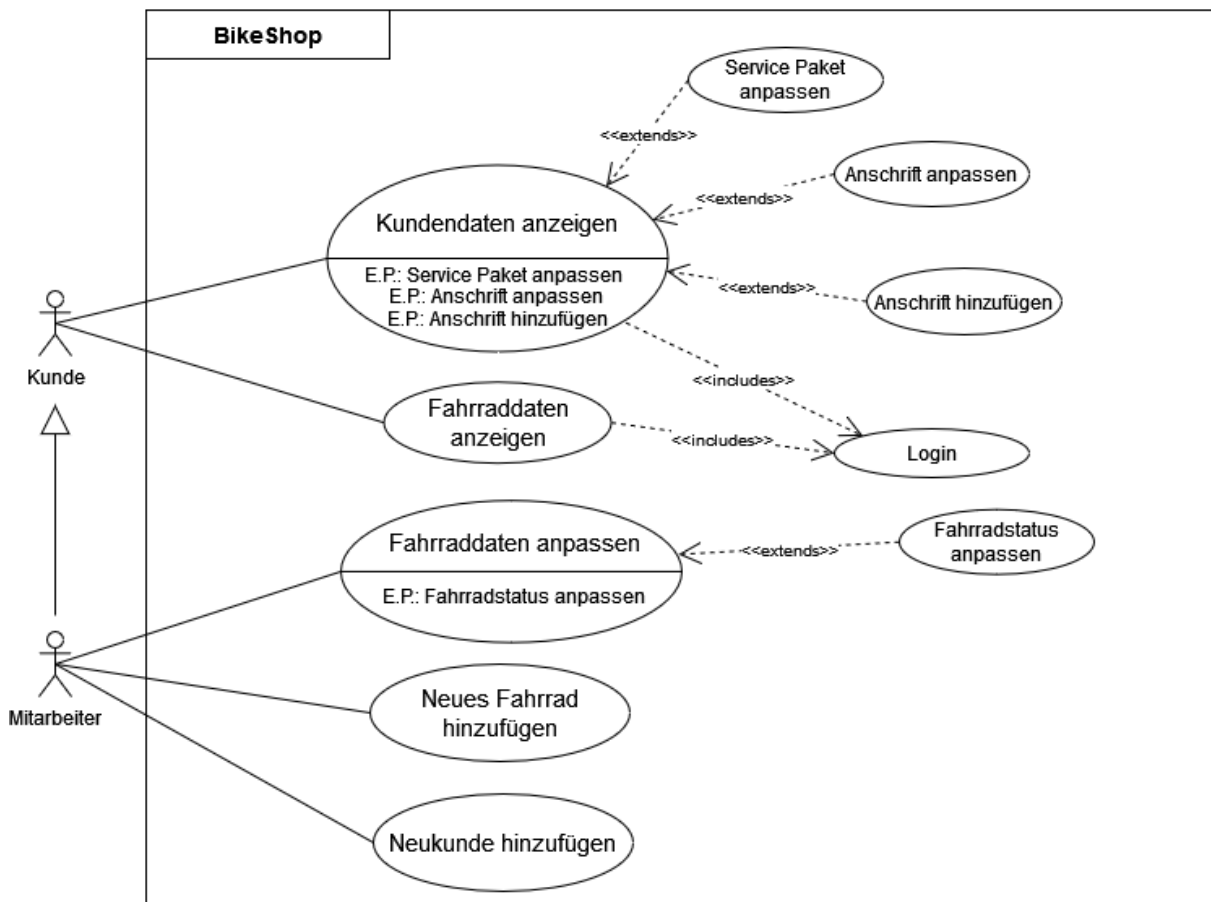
BikeShop

Service Paket anpassen

<<extends>>

Anschrift anpassen

<<extends>>

Kundendaten anzeigen

E.P.: Service Paket anpassen
E.P.: Anschrift anpassen
E.P.: Anschrift hinzufügen

<<extends>>

Anschrift hinzufügen

Kunde

<<includes>>

Fahrraddaten anzeigen

<<includes>>

Login

Fahrraddaten anpassen

E.P.: Fahrradstatus anpassen

<<extends>>

Fahrradstatus anpassen

Mitarbeiter

Neues Fahrrad hinzufügen

Neukunde hinzufügen